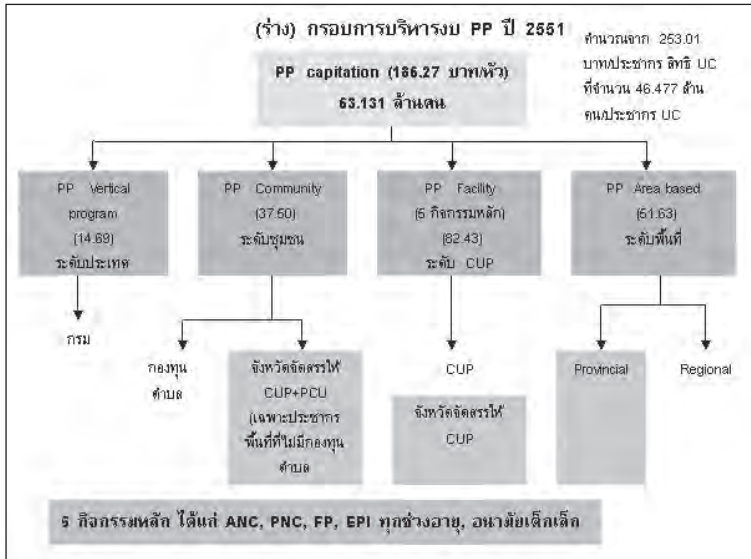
(ร่าง) กรอบการบริหารงบ PP ปี 2551

PP capitation (186.27 บาท/หัว)
63.131 ล้านคน

คำนวณจาก 253.01 บาท/ประชากร สิทธิ UC ที่จำนวน 46.477 ล้านคน/ประชากร UC

PP Vertical program (14.69) ระดับประเทศ

PP Community (37.50) ระดับชุมชน

PP Facility (5 กิจกรรมหลัก) (82.43) ระดับ CUP

PP Area based (51.63) ระดับพื้นที่

กรม

กองทุนตำบล

จังหวัดจัดสรรให้ CUP+PCU (เฉพาะประชากรพื้นที่ที่ไม่มีกองทุนตำบล

CUP

จังหวัดจัดสรรให้ CUP

Provincial

Regional

5 กิจกรรมหลัก ได้แก่ ANC, PNC, FP, EPI ทุกช่วงอายุ, อนามัยเด็กเล็ก